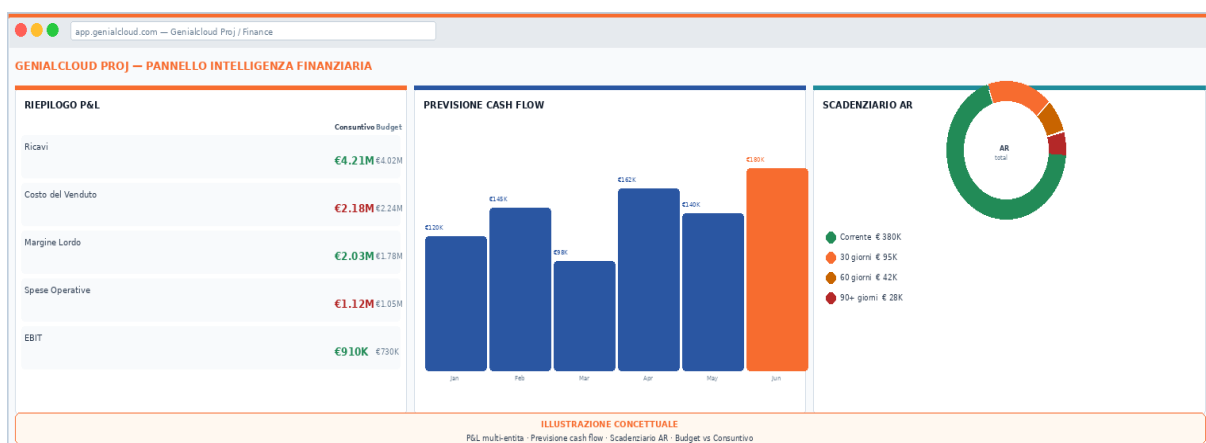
app.genialcloud.com — Genialcloud Proj / Finance

GENIALCLOUD PROJ — PANNELLO INTELLIGENZA FINANZIARIA

RIEPILOGO P&L

| | Consuntivo | Budget |
|---|---|---|
| Ricavi | €4.21M | €4.02M |
| Costo del Venduto | €2.18M | €2.24M |
| Margine Lordo | €2.03M | €1.78M |
| Spese Operative | €1.12M | €1.05M |
| EBIT | €910K | €730K |

PREVISIONE CASH FLOW

€120K €148K €98K €162K €140K €180K

Jan Feb Mar Apr May Jun

SCADENZIARIO AR

AR
total

Corrente € 380K
30 giorni € 95K
60 giorni € 42K
90+ giorni € 28K

ILLUSTRAZIONE CONCETTUALE
P&L multi-entità · Previsione cash flow · Scadenziario AR · Budget vs Consuntivo